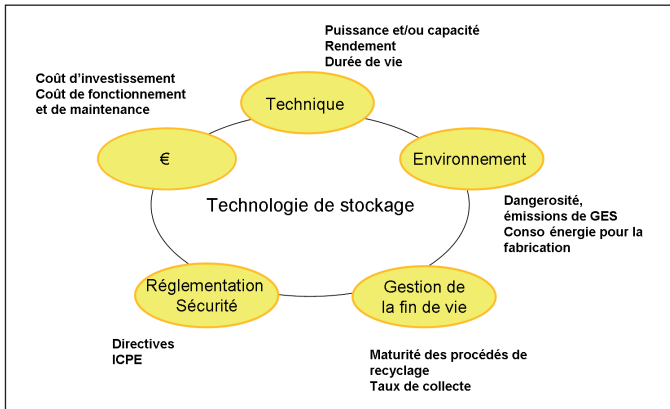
Puissance et/ou capacité
Rendement
Durée de vie

Coût d'investissement
Coût de fonctionnement et de maintenance

Technique

€

Environnement

Technologie de stockage

Dangerosité, émissions de GES
Conso énergie pour la fabrication

Réglementation
Sécurité

Gestion de la fin de vie

Directives
ICPE

Maturité des procédés de recyclage
Taux de collecte